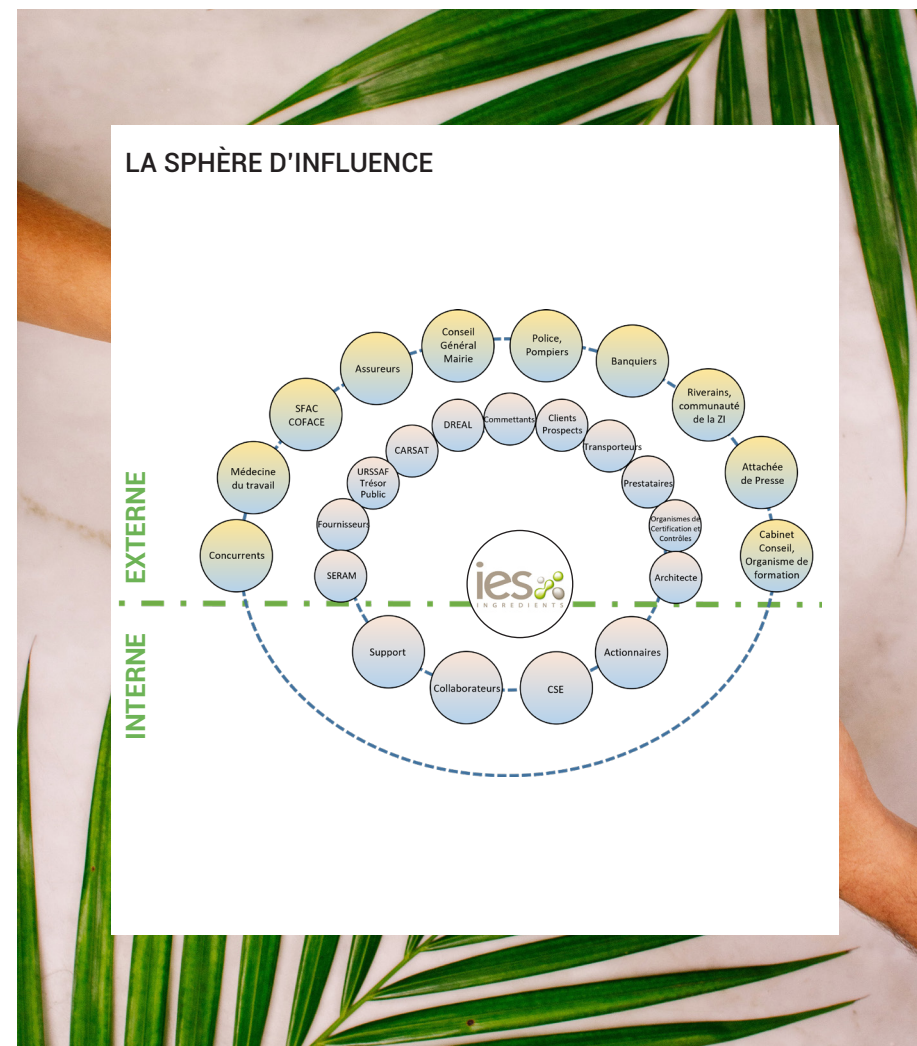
LA SPHÈRE D'INFLUENCE

EXTERNE

INTERNE

Concurrents

Médecine du travail

SFAC COFACE

Assureurs

Conseil Général Mairie

Police, Pompiers

Banquiers

Riverains, communauté de la ZI

Attachée de Presse

Cabinet Conseil, Organisme de formation

SERAM

Fournisseurs

URSSAF Trésor Public

CARSAT

DREAL

Commettants

Clients Prospects

Transporteurs

Prestataires

Organismes de Certification et Contrôles

Architecte

ies INGREDIENTS

Support

Collaborateurs

CSE

Actionnaires